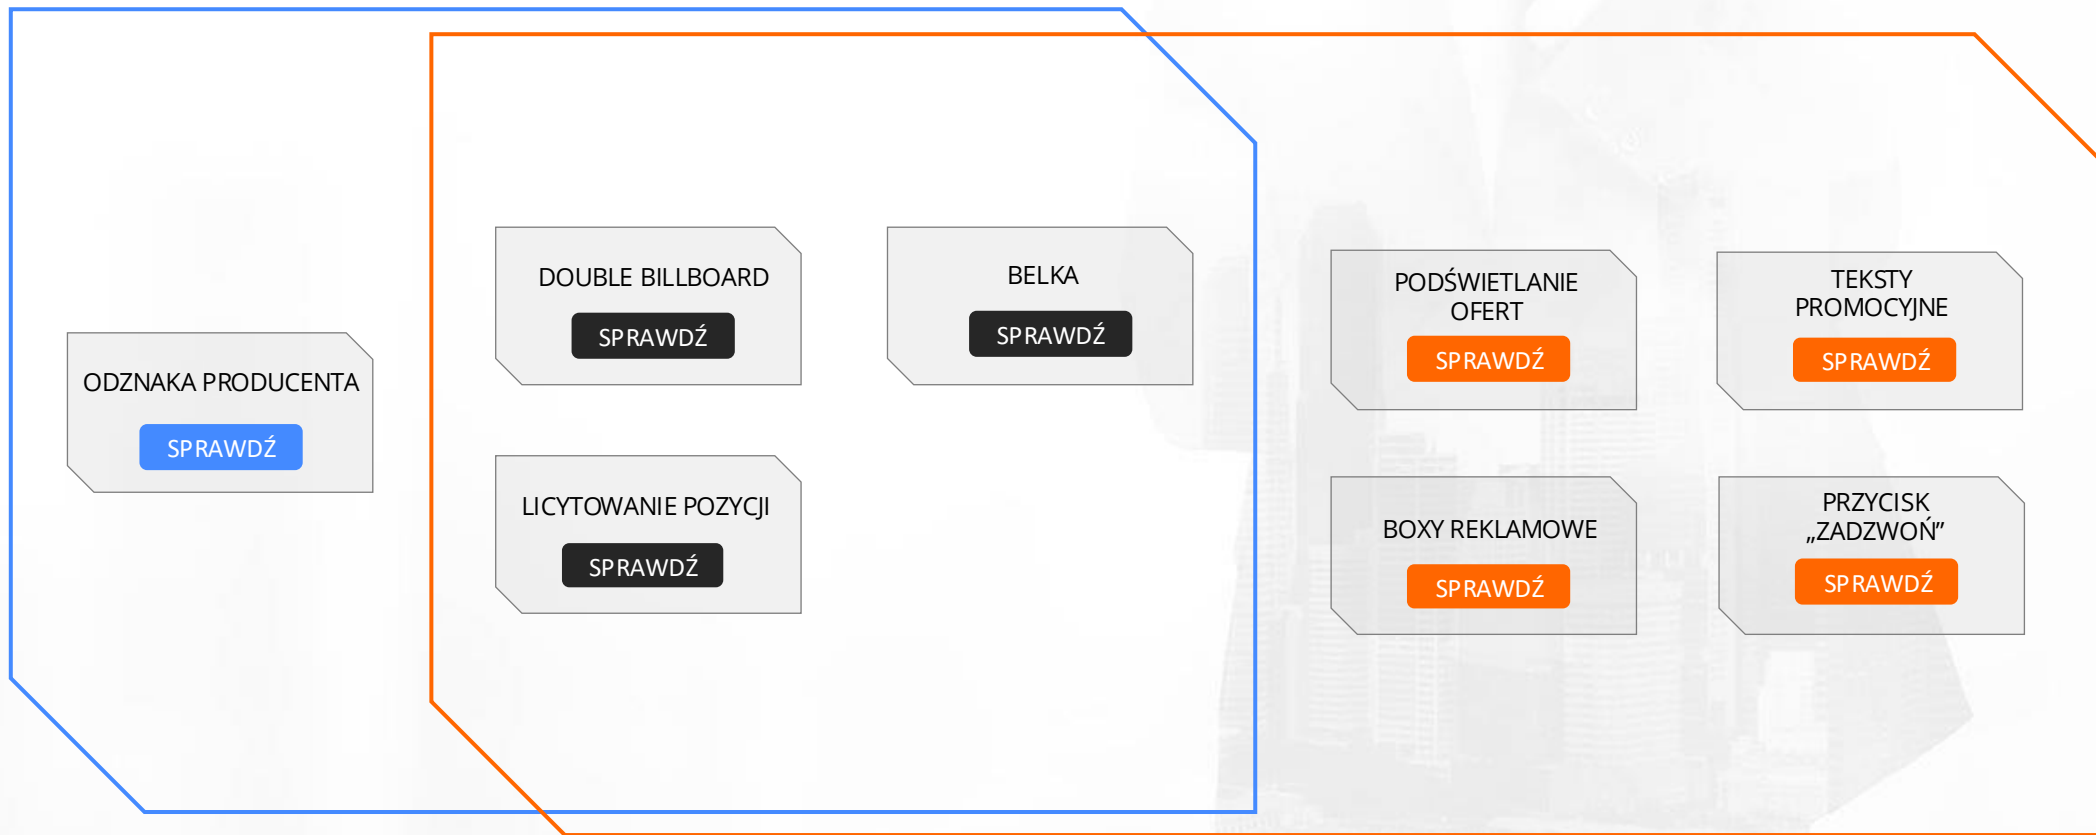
ODZNAKA PRODUCENTA

SPRAWDŹ

DOUBLE BILLBOARD

SPRAWDŹ

BELKA

SPRAWDŹ

LICYTOWANIE POZYCJI

SPRAWDŹ

PODŚWIETLANIE OFERT

SPRAWDŹ

TEKSTY PROMOCYJNE

SPRAWDŹ

BOXY REKLAMOWE

SPRAWDŹ

PRZYCISK „ZADZWOŃ"

SPRAWDŹ